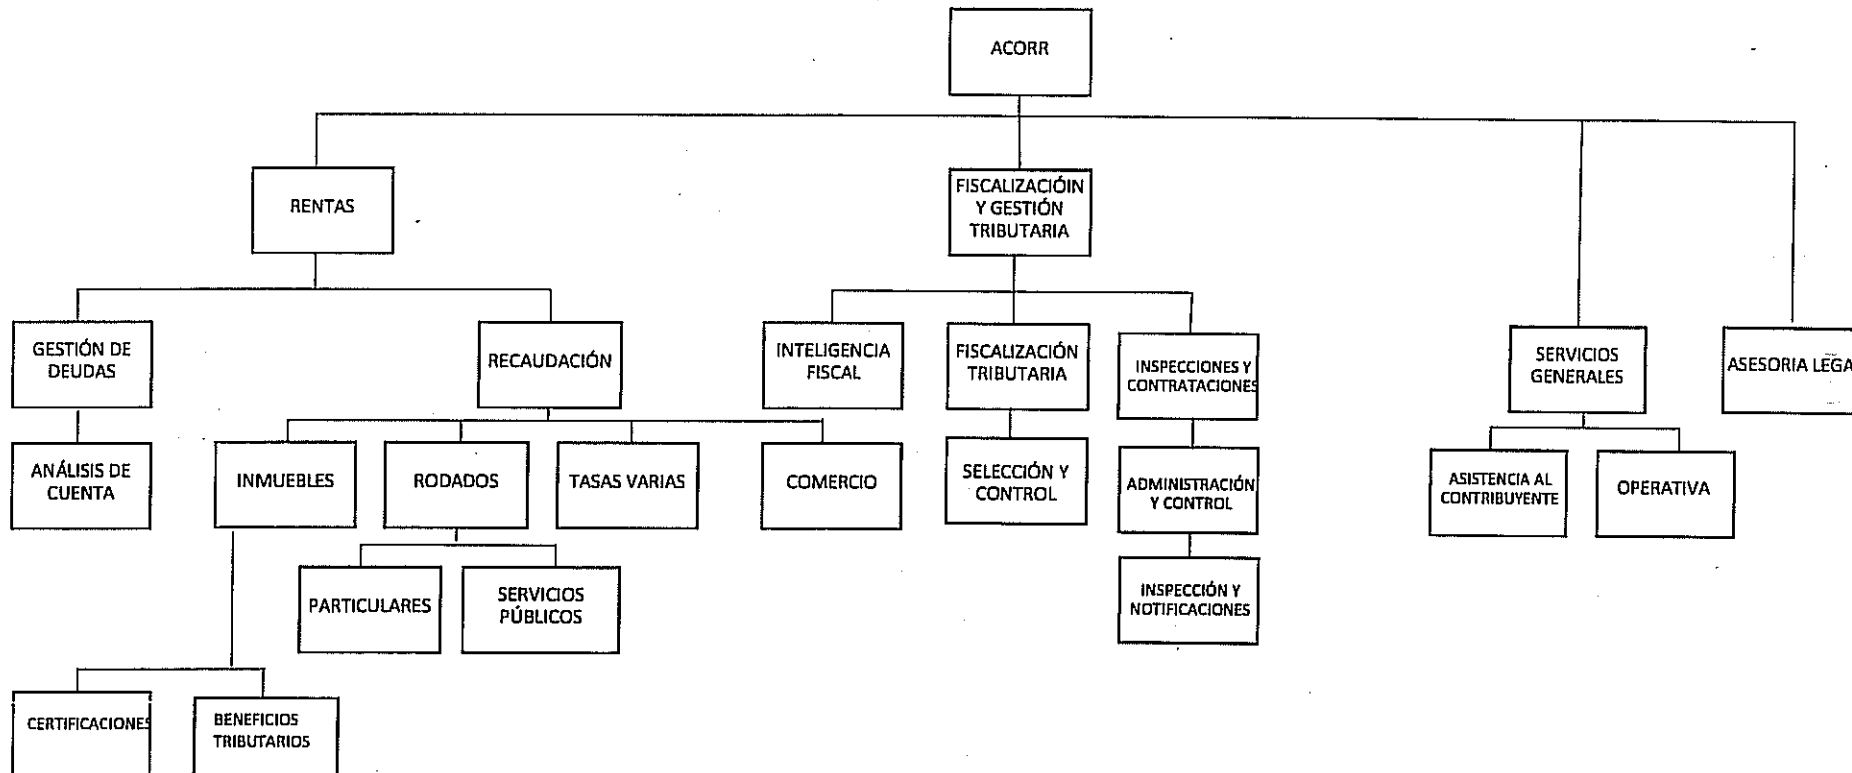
ACORR

RENTAS

FISCALIZACIÓIN Y GESTIÓN TRIBUTARIA

GESTIÓN DE DEUDAS

RECAUDACIÓN

INTELIGENCIA FISCAL

FISCALIZACIÓN TRIBUTARIA

INSPECCIONES Y CONTRATACIONES

SERVICIOS GENERALES

ASESORIA LEGA

ANÁLISIS DE CUENTA

INMUEBLES

RODADOS

TASAS VARIAS

COMERCIO

SELECCIÓN Y CONTROL

ADMINISTRACIÓN Y CONTROL

ASISTENCIA AL CONTRIBUYENTE

OPERATIVA

PARTICULARES

SERVICIOS PÚBLICOS

INSPECCIÓN Y NOTIFICACIONES

CERTIFICACIONES

BENEFICIOS TRIBUTARIOS